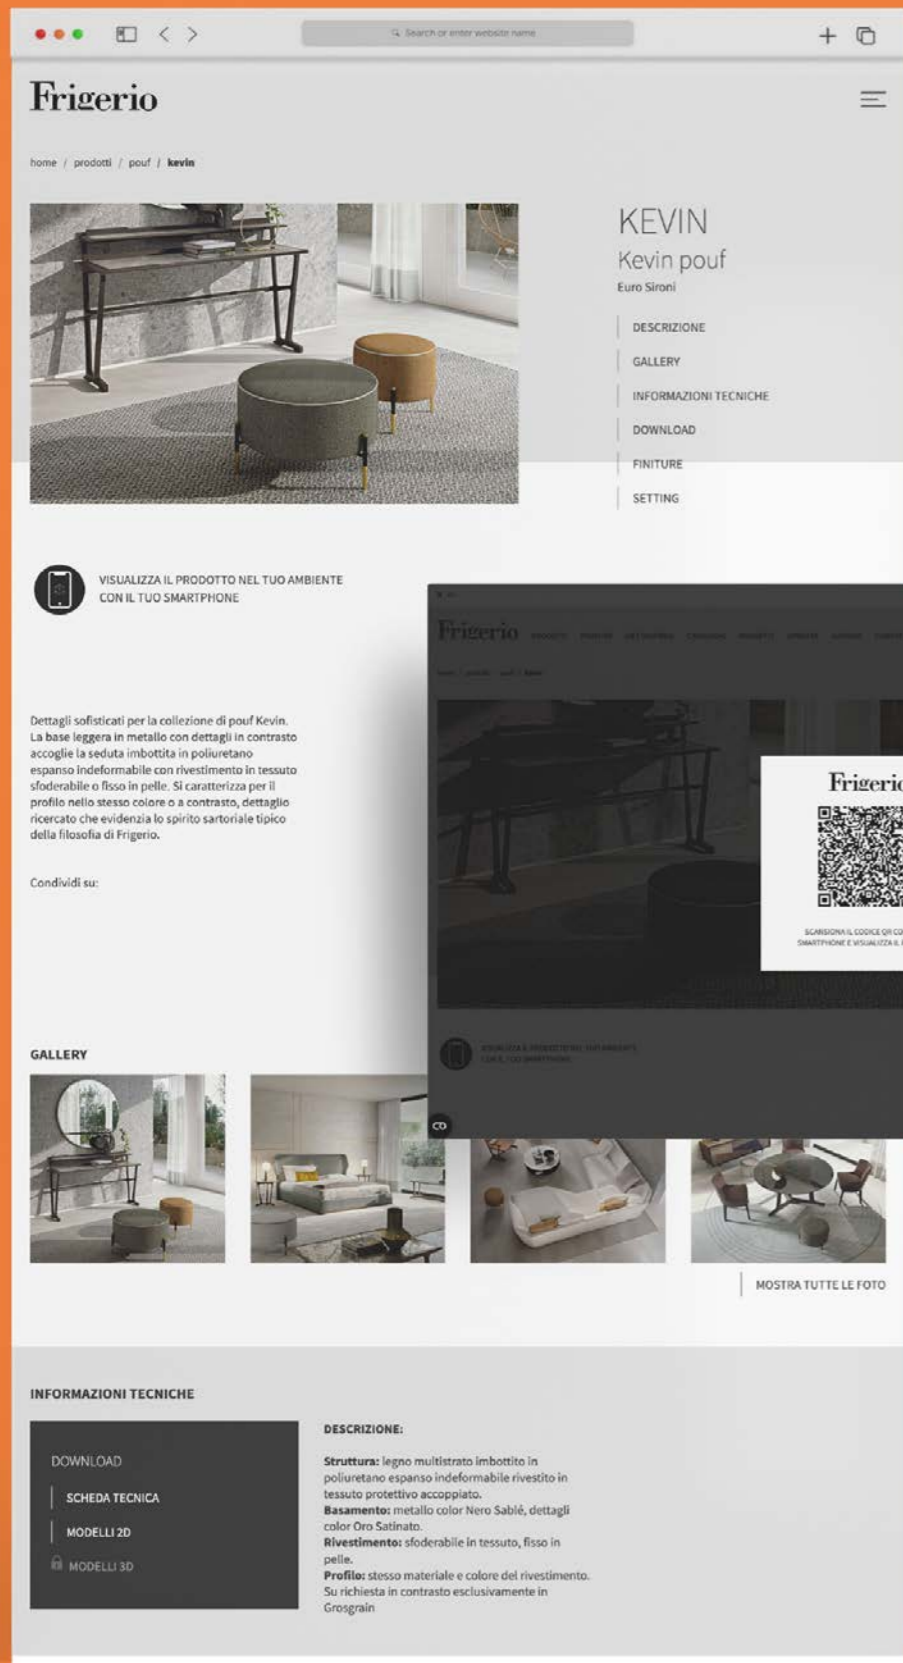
Search or enter website name

Frigerio

home / prodotti / pouf / kevin

KEVIN
Kevin pouf
Euro Sironi

DESCRIZIONE
GALLERY
INFORMAZIONI TECNICHE
DOWNLOAD
FINITURE
SETTING

VISUALIZZA IL PRODOTTO NEL TUO AMBIENTE CON IL TUO SMARTPHONE

Frigerio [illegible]

home / prodotti / pouf / kevin

Frigerio

SCANSIONA IL CODICE QR CO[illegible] SMARTPHONE E VISUALIZZA IL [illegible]

VISUALIZZA IL PRODOTTO NEL TUO AMBIENTE CON IL TUO SMARTPHONE

Dettagli sofisticati per la collezione di pouf Kevin. La base leggera in metallo con dettagli in contrasto accoglie la seduta imbottita in poliuretano espanso indeformabile con rivestimento in tessuto sfoderabile o fisso in pelle. Si caratterizza per il profilo nello stesso colore o a contrasto, dettaglio ricercato che evidenzia lo spirito sartoriale tipico della filosofia di Frigerio.

Condividi su:

GALLERY

MOSTRA TUTTE LE FOTO

INFORMAZIONI TECNICHE

DOWNLOAD
SCHEDA TECNICA
MODELLI 2D
MODELLI 3D

DESCRIZIONE:

**Struttura:** legno multistrato imbottito in poliuretano espanso indeformabile rivestito in tessuto protettivo accoppiato.
**Basamento:** metallo color Nero Sablé, dettagli color Oro Satinato.
**Rivestimento:** sfoderabile in tessuto, fisso in pelle.
**Profilo:** stesso materiale e colore del rivestimento. Su richiesta in contrasto esclusivamente in Grosgrain